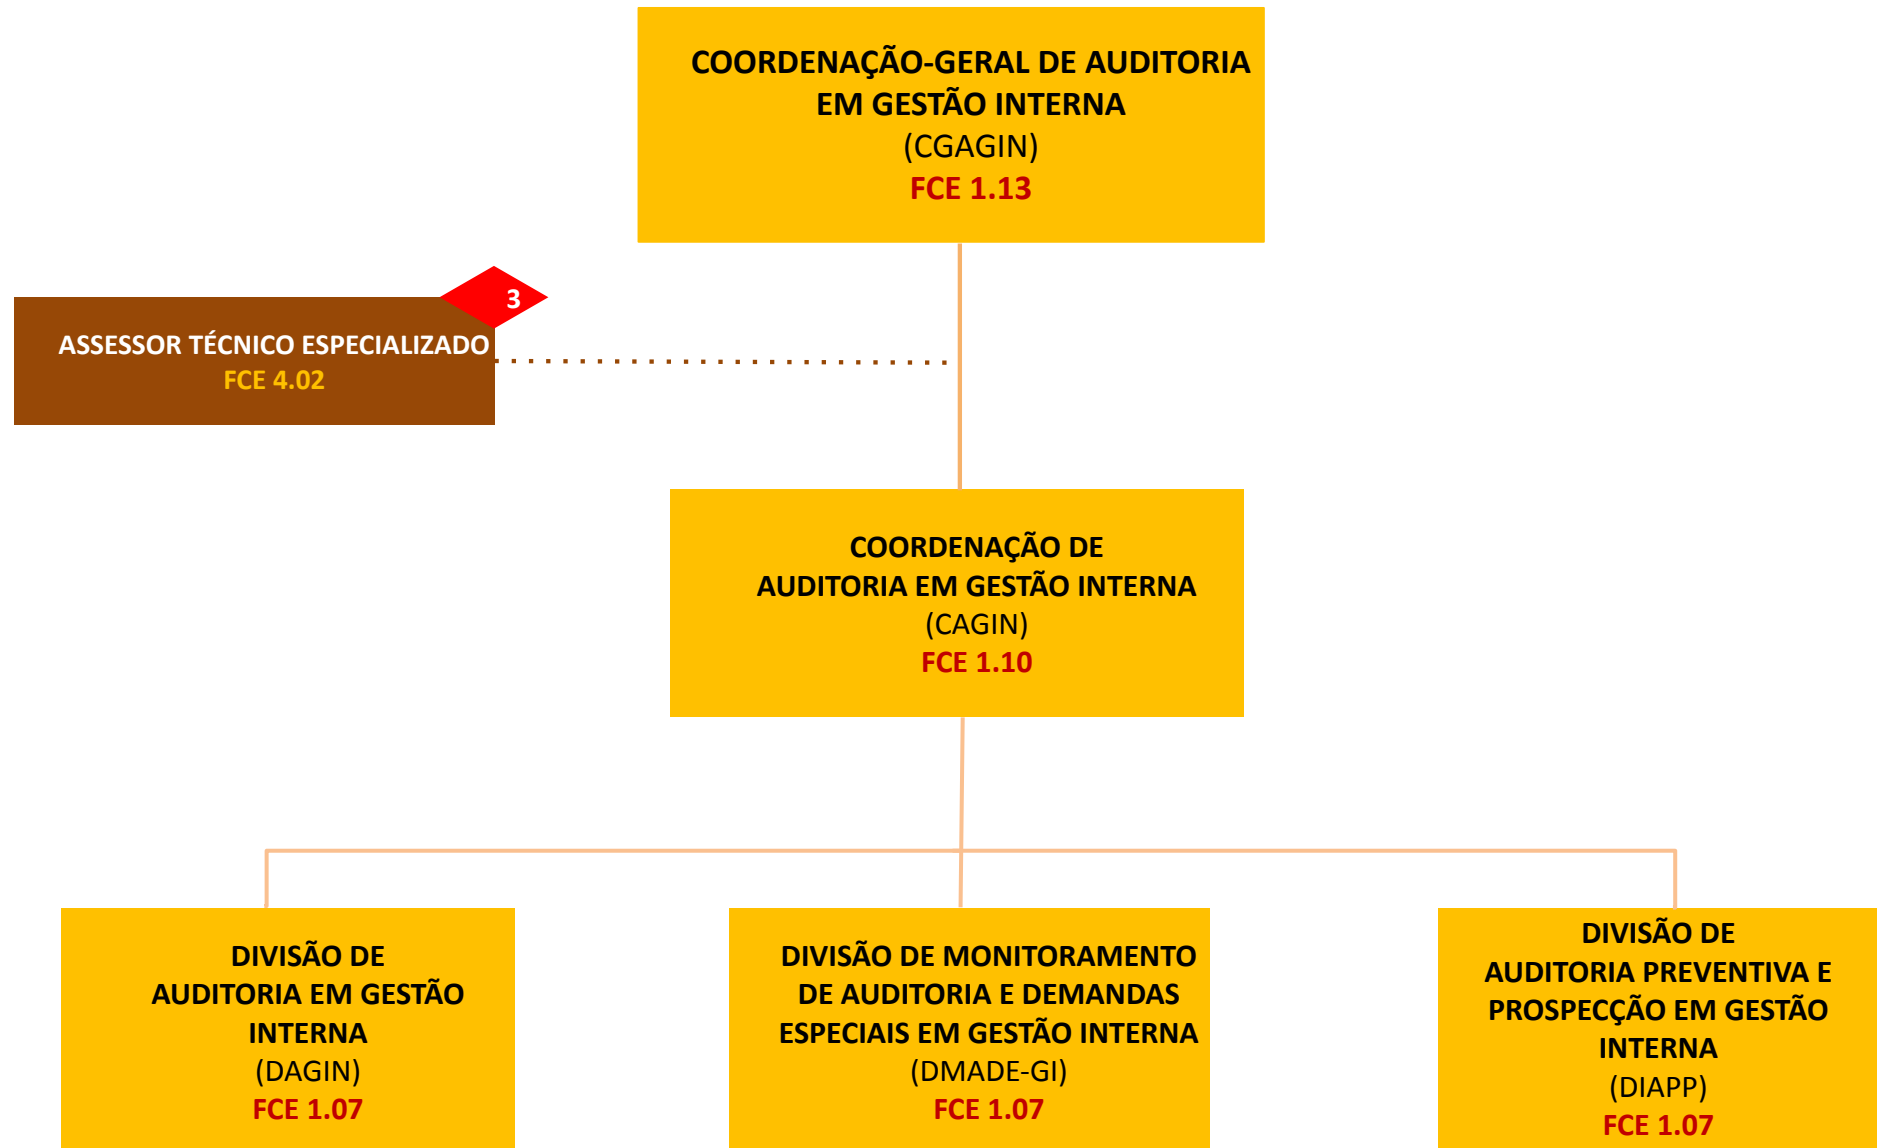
COORDENAÇÃO-GERAL DE AUDITORIA EM GESTÃO INTERNA
(CGAGIN)
FCE 1.13

3

ASSESSOR TÉCNICO ESPECIALIZADO
FCE 4.02

COORDENAÇÃO DE AUDITORIA EM GESTÃO INTERNA
(CAGIN)
FCE 1.10

DIVISÃO DE AUDITORIA EM GESTÃO INTERNA
(DAGIN)
FCE 1.07

DIVISÃO DE MONITORAMENTO DE AUDITORIA E DEMANDAS ESPECIAIS EM GESTÃO INTERNA
(DMADE-GI)
FCE 1.07

DIVISÃO DE AUDITORIA PREVENTIVA E PROSPECÇÃO EM GESTÃO INTERNA
(DIAPP)
FCE 1.07